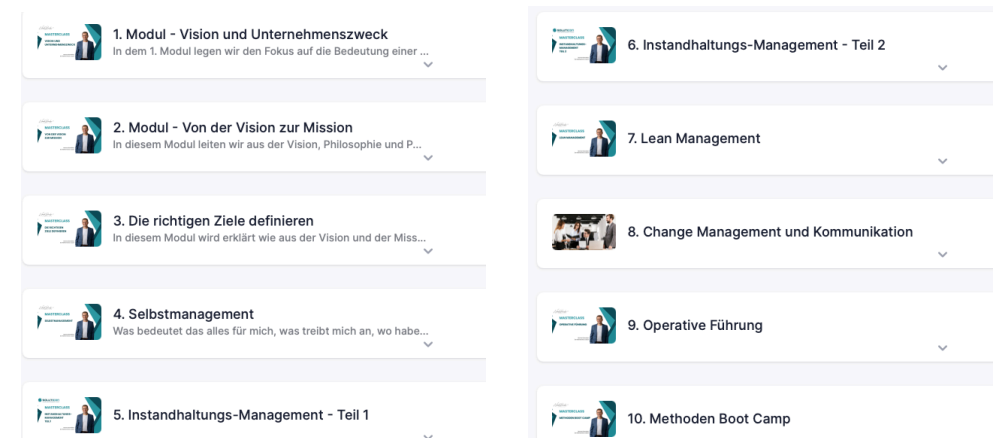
MASTERCLASS

1. Modul - Vision und Unternehmenszweck
In dem 1. Modul legen wir den Fokus auf die Bedeutung einer ...

MASTERCLASS

2. Modul - Von der Vision zur Mission
In diesem Modul leiten wir aus der Vision, Philosophie und P...

MASTERCLASS

3. Die richtigen Ziele definieren
In diesem Modul wird erklärt wie aus der Vision und der Miss...

MASTERCLASS

4. Selbstmanagement
Was bedeutet das alles für mich, was treibt mich an, wo habe...

MASTERCLASS

5. Instandhaltungs-Management - Teil 1

MASTERCLASS

6. Instandhaltungs-Management - Teil 2

MASTERCLASS

7. Lean Management

8. Change Management und Kommunikation

MASTERCLASS

9. Operative Führung

MASTERCLASS

10. Methoden Boot Camp